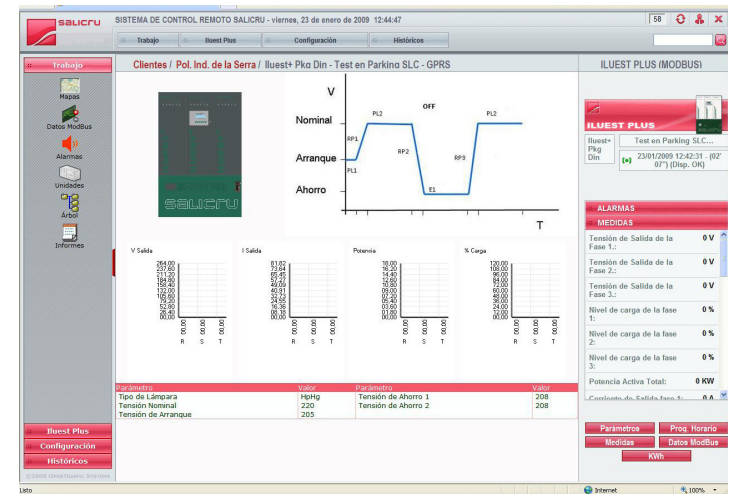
SALICRU SISTEMA DE CONTROL REMOTO SALICRU - viernes, 23 de enero de 2009 12:44:47

58

Trabajo | Iluest Plus | Configuración | Históricos

Trabajo

Mapas

Datos ModBus

Alarmas

Unidades

Árbol

Informes

Clientes / Pol. Ind. de la Serra / Iluest+ Pkg Din - Test en Parking SLC - GPRS

SALICRU

V

Nominal

Arranque

Ahorro

PL2

OFF

PL2

RP1

RP2

RP3

PL1

E1

T

V Salida

264.00
237.60
211.20
184.80
158.40
132.00
105.60
79.20
52.80
26.40
00.00

00.00 00.00 00.00

R S T

I Salida

81.82
73.64
65.45
57.27
49.09
40.91
32.73
24.55
16.36
08.18
00.00

00.00 00.00 00.00

R S T

Potencia

18.00
16.20
14.40
12.60
10.80
09.00
07.20
05.40
03.60
01.80
00.00

00.00 00.00 00.00

R S T

% Carga

120.00
108.00
96.00
84.00
72.00
60.00
48.00
36.00
24.00
12.00
00.00

00.00 00.00 00.00

R S T

| Parámetro | Valor | Parámetro | Valor |
|---|---|---|---|
| Tipo de Lámpara | HpHg | Tensión de Ahorro 1 | 208 |
| Tensión Nominal | 220 | Tensión de Ahorro 2 | 208 |
| Tensión de Arranque | 205 | | |

Iluest Plus

Configuración

Históricos

©2008 OmniSystems Solutions

ILUEST PLUS (MODBUS)

ILUEST PLUS

Iluest+ Pkg Din

Test en Parking SLC...

23/01/2009 12:42:31 - (02' 07") (Disp. OK)

ALARMAS

MEDIDAS

Tensión de Salida de la Fase 1.: 0 V

Tensión de Salida de la Fase 2.: 0 V

Tensión de Salida de la Fase 3.: 0 V

Nivel de carga de la fase 1: 0 %

Nivel de carga de la fase 2: 0 %

Nivel de carga de la fase 3: 0 %

Potencia Activa Total: 0 KW

Corriente de Salida fase 1: 0 A

Parámetros | Prog. Horario

Medidas | Datos ModBus

KWh

Listo

Internet

100%